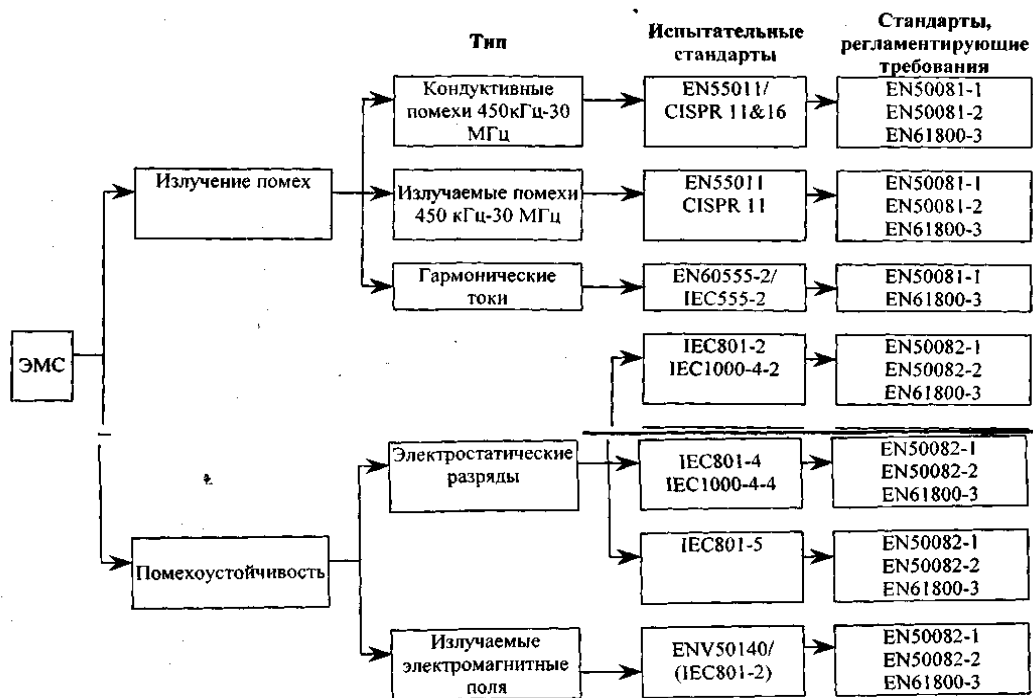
Тип

Испытательные стандарты

Стандарты, регламентирующие требования

ЭМС

Излучение помех

Кондуктивные помехи 450кГц-30 МГц

EN55011/ CISPR 11&16

EN50081-1
EN50081-2
EN61800-3

Излучаемые помехи 450 кГц-30 МГц

EN55011
CISPR 11

EN50081-1
EN50081-2
EN61800-3

Гармонические токи

EN60555-2/ IEC555-2

EN50081-1
EN61800-3

IEC801-2
IEC1000-4-2

EN50082-1
EN50082-2
EN61800-3

Помехоустойчивость

Электростатические разряды

IEC801-4
IEC1000-4-4

EN50082-1
EN50082-2
EN61800-3

IEC801-5

EN50082-1
EN50082-2
EN61800-3

Излучаемые электромагнитные поля

ENV50140/ (IEC801-2)

EN50082-1
EN50082-2
EN61800-3